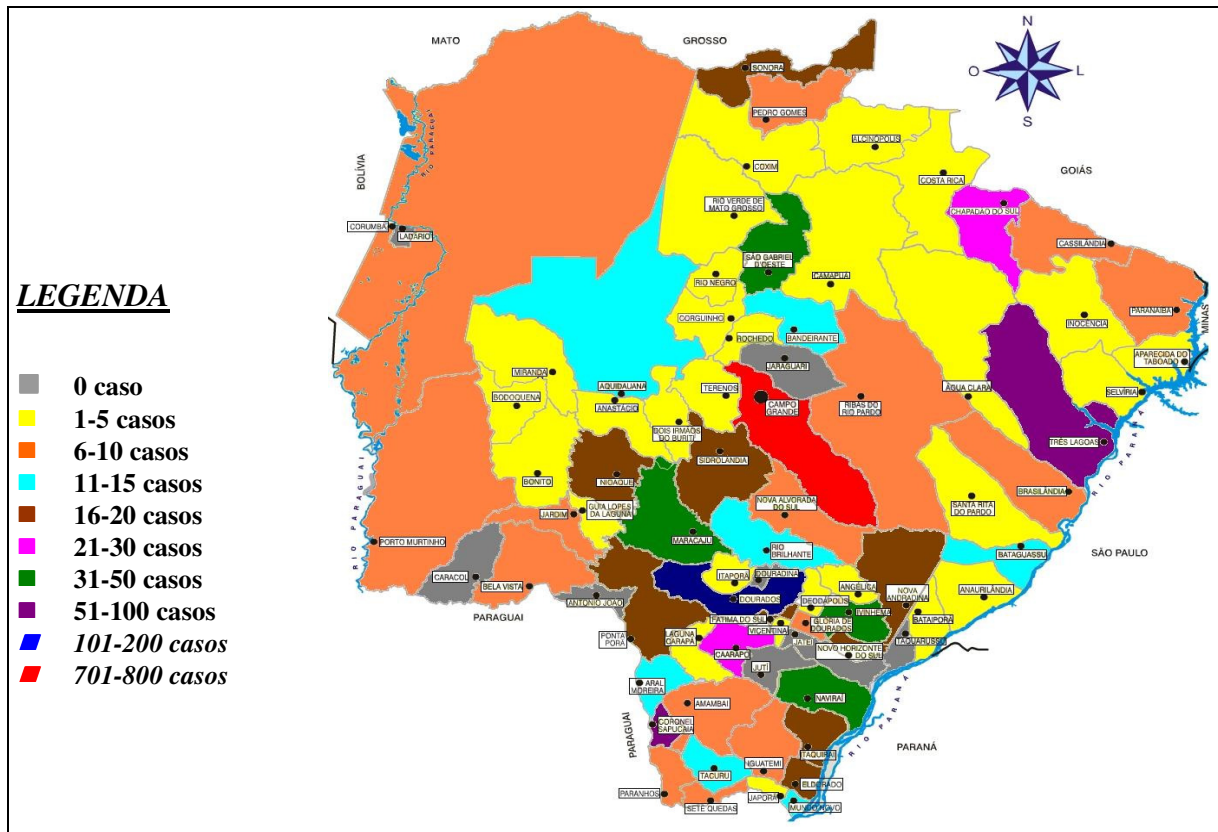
LEGENDA

0 caso
1-5 casos
6-10 casos
11-15 casos
16-20 casos
21-30 casos
31-50 casos
51-100 casos
*101-200 casos*
*701-800 casos*

MATO GROSSO
N
O L
S
GOIÁS
BOLÍVIA
RIO PARAGUAI
SONORA
PEDRO GOMES
ALCINÓPOLIS
COXIM
COSTA RICA
RIO VERDE DE MATO GROSSO
CHAPADÃO DO SUL
CORUMBÁ
LADÁRIO
SÃO GABRIEL D'OESTE
CASSILÂNDIA
CAMAPUÃ
RIO NEGRO
PARANAÍBA
INOCÊNCIA
CORGUINHO
MINAS
ROCHEDO
BANDEIRANTE
APARECIDA DO TABOADO
JARAGUARI
MIRANDA
AQUIDAUANA
ÁGUA CLARA
SELVÍRIA
BODOQUENA
ANASTÁCIO
TERENOS
CAMPO GRANDE
RIBAS DO RIO PARDO
TRÊS LAGOAS
DOIS IRMÃOS DO BURITI
RIO PARANÁ
SIDROLÂNDIA
NIOAQUE
BONITO
BRASILÂNDIA
NOVA ALVORADA DO SUL
SANTA RITA DO PARDO
GUIA LOPES DA LAGUNA
JARDIM
RIO PARAGUAI
MARACAJU
PORTO MURTINHO
RIO BRILHANTE
BATAGUASSU
SÃO PAULO
ITAPORÃ
DOURADINA
CARACOL
BELA VISTA
ANGÉLICA
NOVA ANDRADINA
ANAURILÂNDIA
DOURADOS
DEODÁPOLIS
ANTÔNIO JOÃO
IVINHEMA
BATAIPORÃ
PARAGUAI
FÁTIMA DO SUL
GLÓRIA DE DOURADOS
VICENTINA
PONTA PORÃ
LAGUNA CARAPÃ
JATEÍ
NOVO HORIZONTE DO SUL
TAQUARUSSU
CAARAPÓ
JUTÍ
ARAL MOREIRA
NAVIRAÍ
AMAMBAI
PARAGUAI
CORONEL SAPUCAIA
PARANÁ
RIO PARANÁ
TAQUIRA
IGUATEMI
TACURU
ELDORADO
PARANHOS
JAPORÃ
SETE QUEDAS
MUNDO NOVO